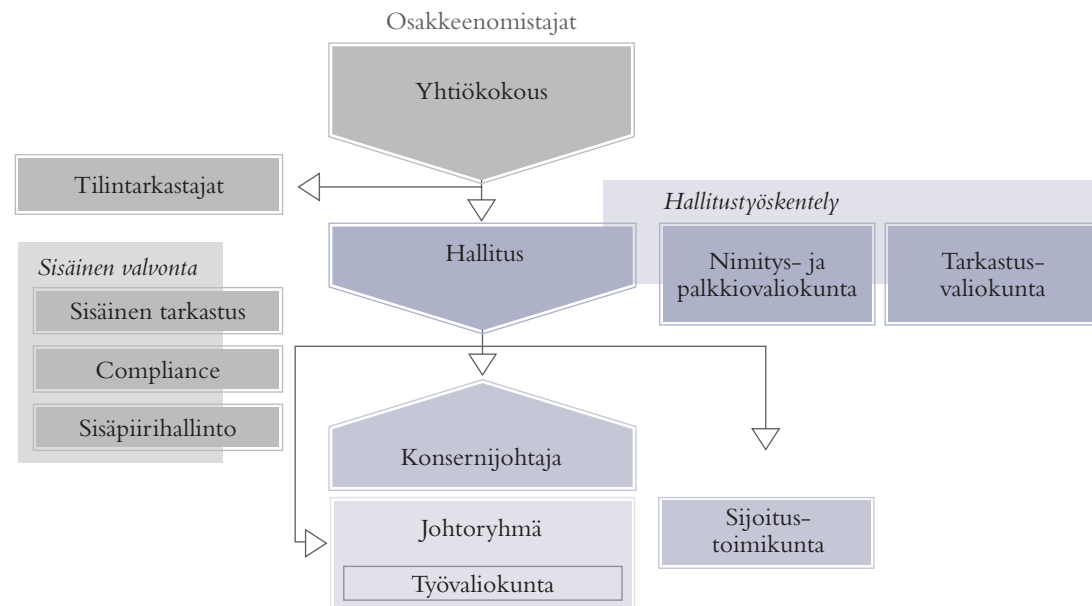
Osakkeenomistajat

Yhtiökokous

Tilintarkastajat

Hallitustyöskentely

Hallitus

Nimitys- ja palkkiovaliokunta

Tarkastus-valiokunta

Sisäinen valvonta

Sisäinen tarkastus

Compliance

Sisäpiirihallinto

Konsernijohtaja

Johtoryhmä

Työvaliokunta

Sijoitus-toimikunta